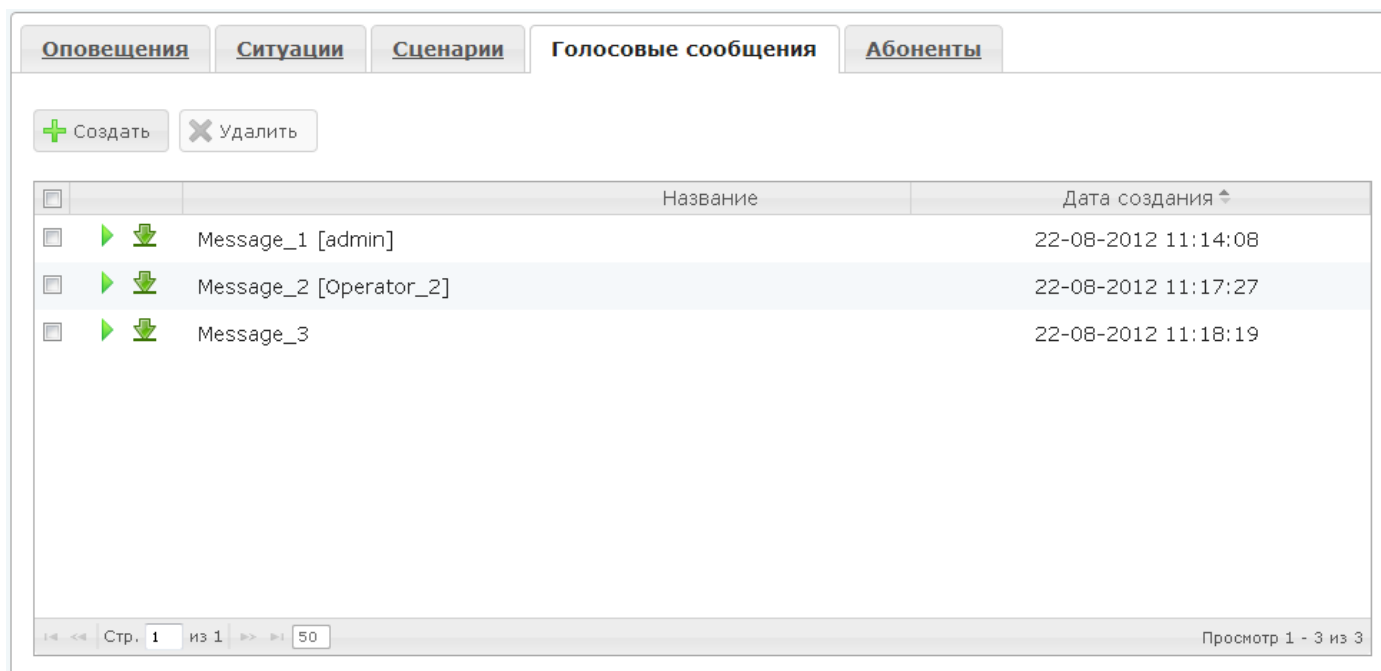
Оповещения | Ситуации | Сценарии | Голосовые сообщения | Абоненты

Создать Удалить

| | | Название | Дата создания |
|---|---|---|---|
| | | Message_1 [admin] | 22-08-2012 11:14:08 |
| | | Message_2 [Operator_2] | 22-08-2012 11:17:27 |
| | | Message_3 | 22-08-2012 11:18:19 |

Стр. 1 из 1 50

Просмотр 1 - 3 из 3